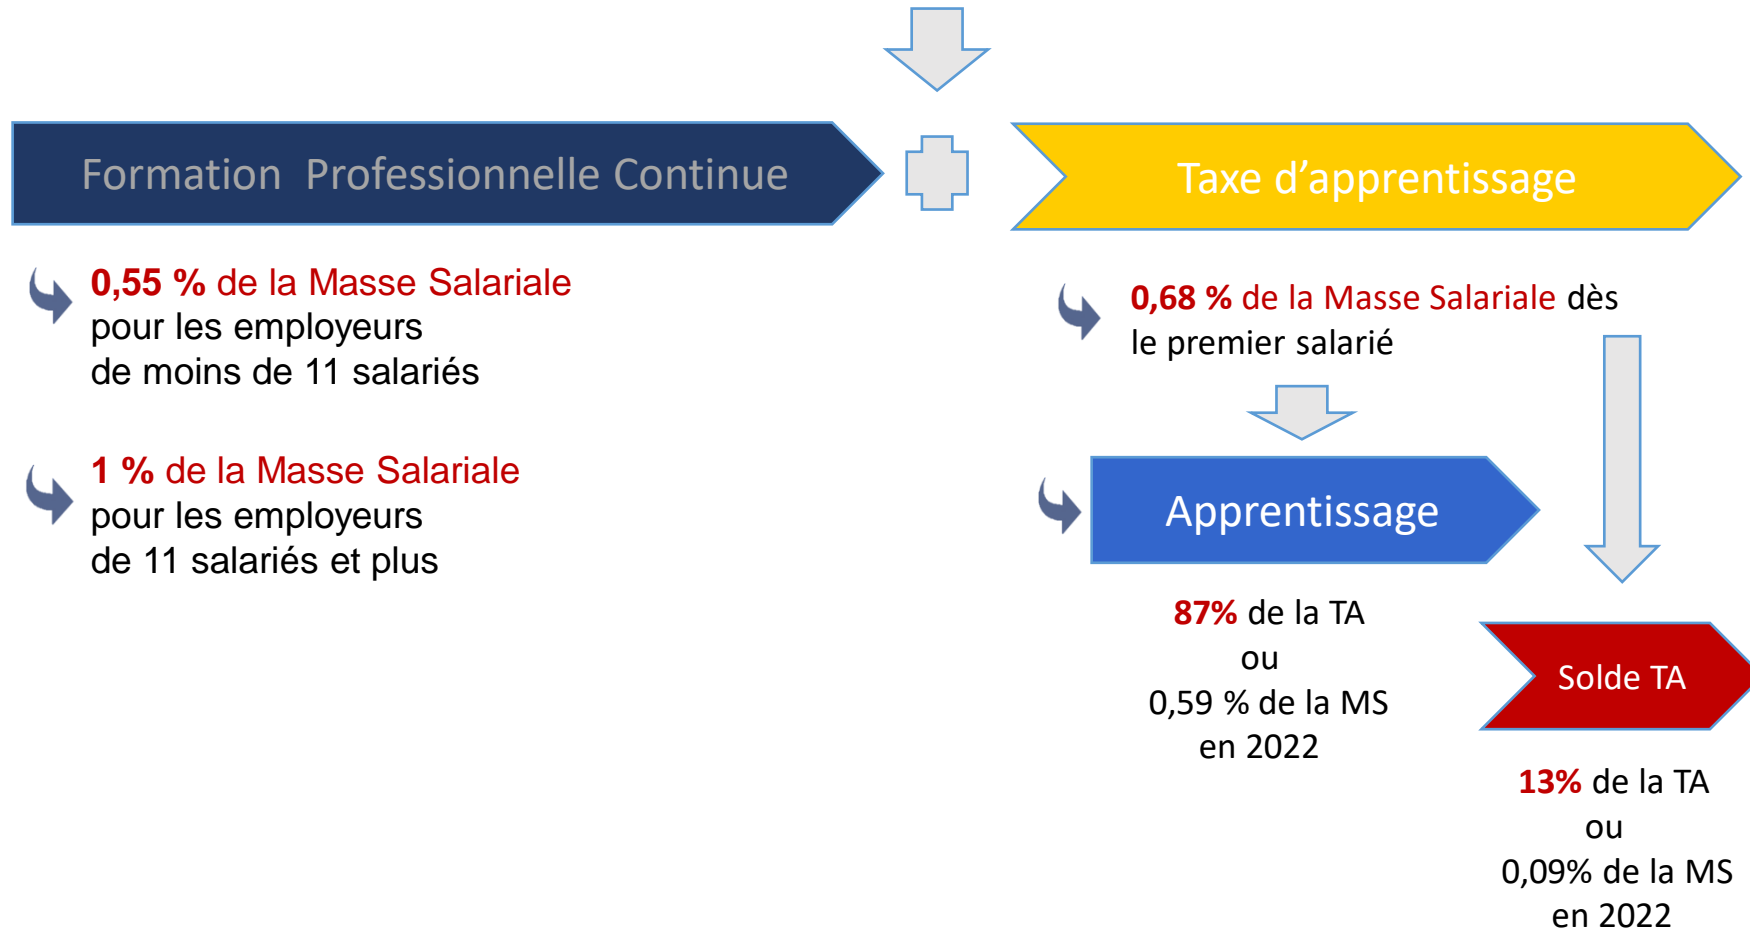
Formation Professionnelle Continue

Taxe d’apprentissage

0,55 % de la Masse Salariale pour les employeurs de moins de 11 salariés

1 % de la Masse Salariale pour les employeurs de 11 salariés et plus

0,68 % de la Masse Salariale dès le premier salarié

Apprentissage

87% de la TA
ou
0,59 % de la MS
en 2022

Solde TA

13% de la TA
ou
0,09% de la MS
en 2022